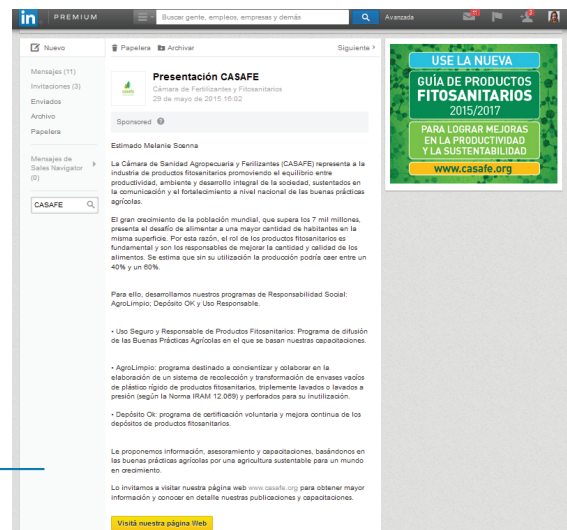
in PREMIUM

Buscar gente, empleos, empresas y demás

Avanzada

Nuevo

Papelera Archivar

Siguiente >

Mensajes (11)
Invitaciones (3)
Enviados
Archivo
Papelera

Mensajes de Sales Navigator (0)

CASAFE

Presentación CASAFE
Cámara de Fertilizantes y Fitosanitarios
29 de mayo de 2015 16:02

Sponsored

Estimado Melanie Scenna

La Cámara de Sanidad Agropecuaria y Fertilizantes (CASAFE) representa a la industria de productos fitosanitarios promoviendo el equilibrio entre productividad, ambiente y desarrollo integral de la sociedad, sustentados en la comunicación y el fortalecimiento a nivel nacional de las buenas prácticas agrícolas.

El gran crecimiento de la población mundial, que supera los 7 mil millones, presenta el desafío de alimentar a una mayor cantidad de habitantes en la misma superficie. Por esta razón, el rol de los productos fitosanitarios es fundamental y son los responsables de mejorar la cantidad y calidad de los alimentos. Se estima que sin su utilización la producción podría caer entre un 40% y un 60%.

Para ello, desarrollamos nuestros programas de Responsabilidad Social: AgroLimpio; Depósito OK y Uso Responsable.

• Uso Seguro y Responsable de Productos Fitosanitarios: Programa de difusión de las Buenas Prácticas Agrícolas en el que se basan nuestras capacitaciones.

• AgroLimpio: programa destinado a concientizar y colaborar en la elaboración de un sistema de recolección y transformación de envases vacíos de plástico rígido de productos fitosanitarios, triplemente lavados o lavados a presión (según la Norma IRAM 12.069) y perforados para su inutilización.

• Depósito Ok: programa de certificación voluntaria y mejora continua de los depósitos de productos fitosanitarios.

Le proponemos información, asesoramiento y capacitaciones, basándonos en las buenas prácticas agrícolas por una agricultura sustentable para un mundo en crecimiento.

Lo invitamos a visitar nuestra página web www.casafe.org para obtener mayor información y conocer en detalle nuestras publicaciones y capacitaciones.

Visitá nuestra página Web

USE LA NUEVA
GUÍA DE PRODUCTOS FITOSANITARIOS 2015/2017
PARA LOGRAR MEJORAS EN LA PRODUCTIVIDAD Y LA SUSTENTABILIDAD
www.casafe.org